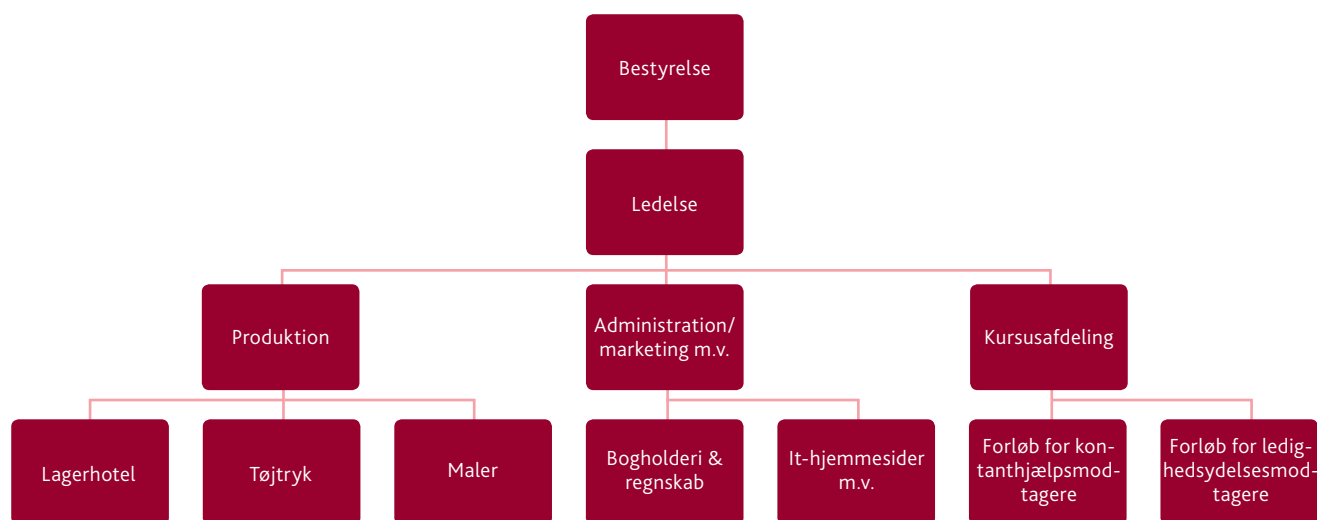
Bestyrelse

Ledelse

Produktion

Administration/ marketing m.v.

Kursusafdeling

Lagerhotel

Tøjtryk

Maler

Bogholderi & regnskab

It-hjemmesider m.v.

Forløb for kontanthjælpsmodtagere

Forløb for ledighedsydelsesmodtagere